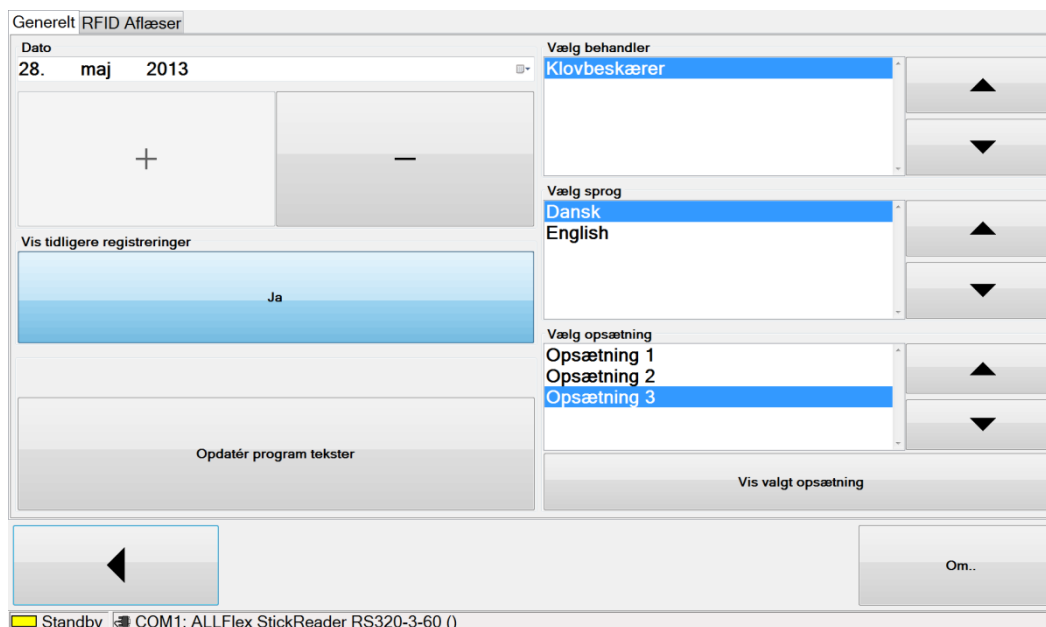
Generelt RFID Aflæser

Dato
28. maj 2013

+ −

Vis tidligere registreringer
Ja

Opdatér program tekster

Vælg behandler
Klovbeskærer

Vælg sprog
Dansk
English

Vælg opsætning
Opsætning 1
Opsætning 2
Opsætning 3

Vis valgt opsætning

Om..

Standby COM1: ALLFlex StickReader RS320-3-60 ()